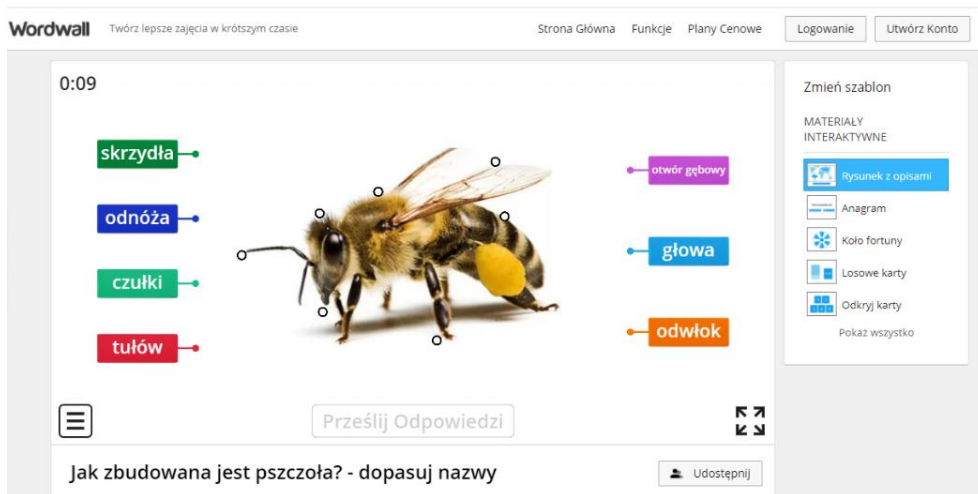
Wordwall Twórz lepsze zajęcia w krótszym czasie

Strona Główna Funkcje Plany Cenowe Logowanie Utwórz Konto

0:09

skrzydła

odnóża

czułki

tułów

otwór gębowy

głowa

odwłok

Prześlij Odpowiedzi

Jak zbudowana jest pszczoła? - dopasuj nazwy

Udostępnij

Zmień szablon

MATERIAŁY INTERAKTYWNE

Rysunek z opisami

Anagram

Koło fortuny

Losowe karty

Odkryj karty

Pokaż wszystko